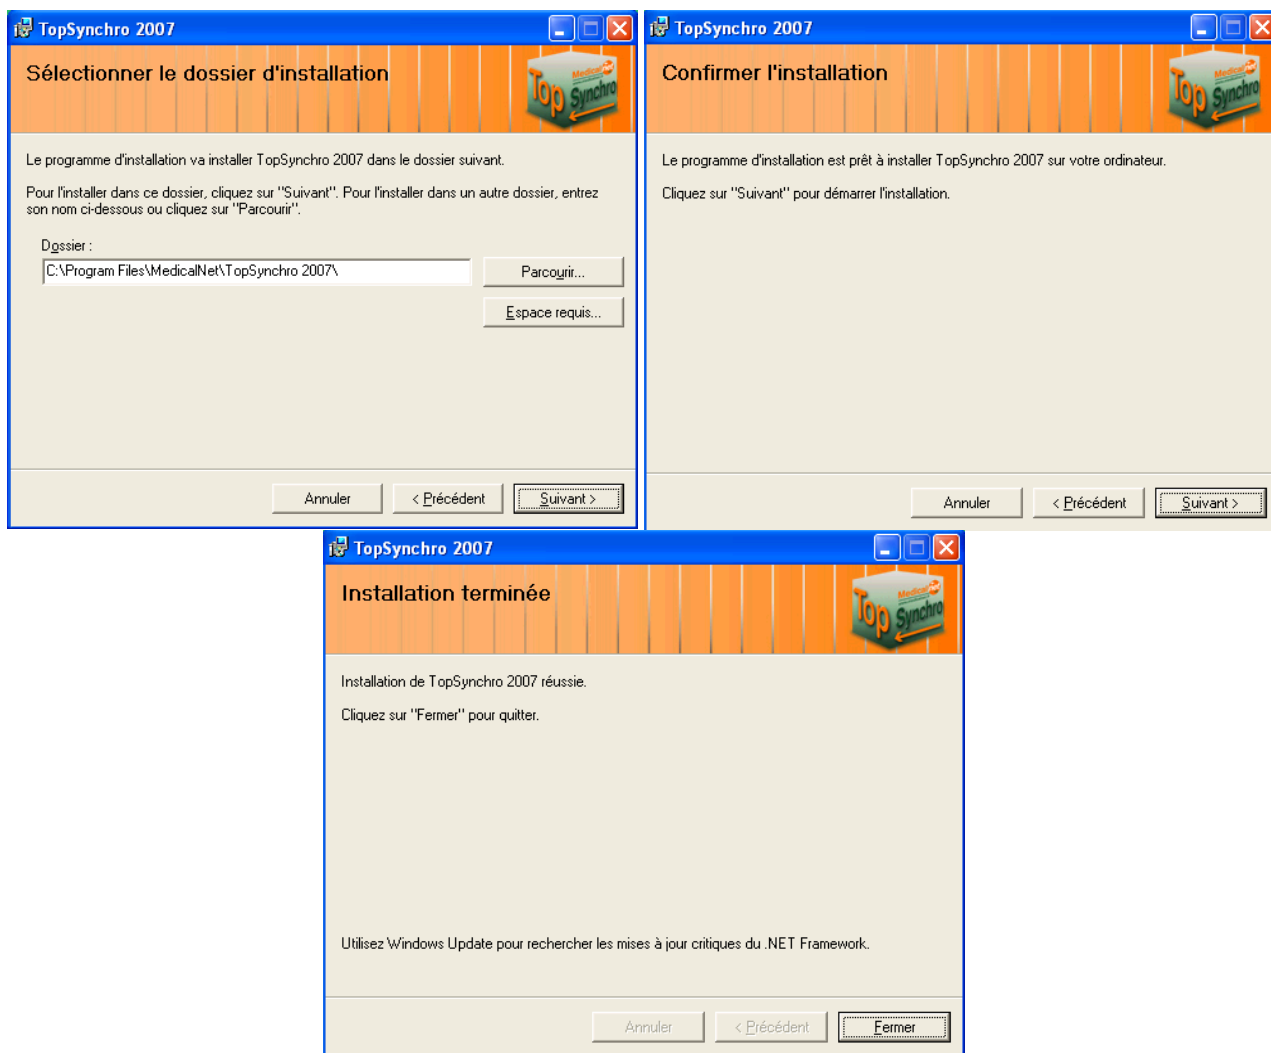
TopSynchro 2007

Sélectionner le dossier d'installation

MedicalNet Top Synchro

Le programme d'installation va installer TopSynchro 2007 dans le dossier suivant.

Pour l'installer dans ce dossier, cliquez sur "Suivant". Pour l'installer dans un autre dossier, entrez son nom ci-dessous ou cliquez sur "Parcourir".

Dossier :

C:\Program Files\MedicalNet\TopSynchro 2007\

Parcourir...

Espace requis...

Annuler

< Précédent

Suivant >

TopSynchro 2007

Confirmer l'installation

MedicalNet Top Synchro

Le programme d'installation est prêt à installer TopSynchro 2007 sur votre ordinateur.

Cliquez sur "Suivant" pour démarrer l'installation.

Annuler

< Précédent

Suivant >

TopSynchro 2007

Installation terminée

MedicalNet Top Synchro

Installation de TopSynchro 2007 réussie.

Cliquez sur "Fermer" pour quitter.

Utilisez Windows Update pour rechercher les mises à jour critiques du .NET Framework.

Annuler

< Précédent

Fermer